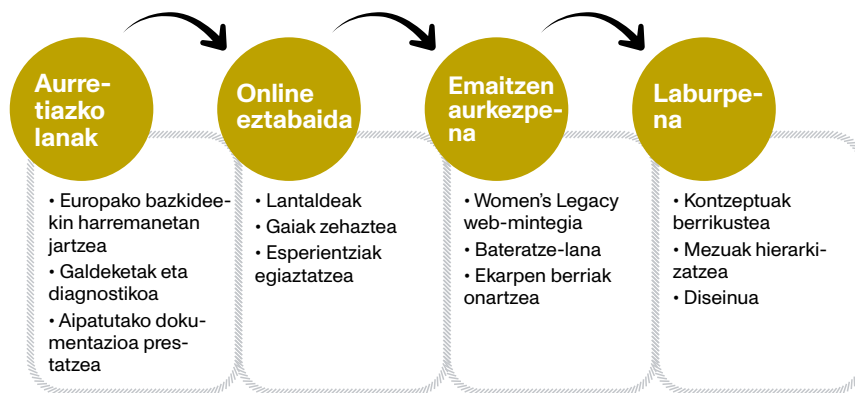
Aurretiazko lanak

• Europako bazkideekin harremanetan jartzea
• Galdeketak eta diagnostikoa
• Aipatutako dokumentazioa prestatzea

Online eztabaida

• Lantaldeak
• Gaiak zehaztea
• Esperientziak egiaztatzea

Emaitzen aurkezpena

• Women's Legacy web-mintegia
• Bateratze-lana
• Ekarpen berriak onartzea

Laburpena

• Kontzeptuak berrikustea
• Mezuak hierarkizatzea
• Diseinua